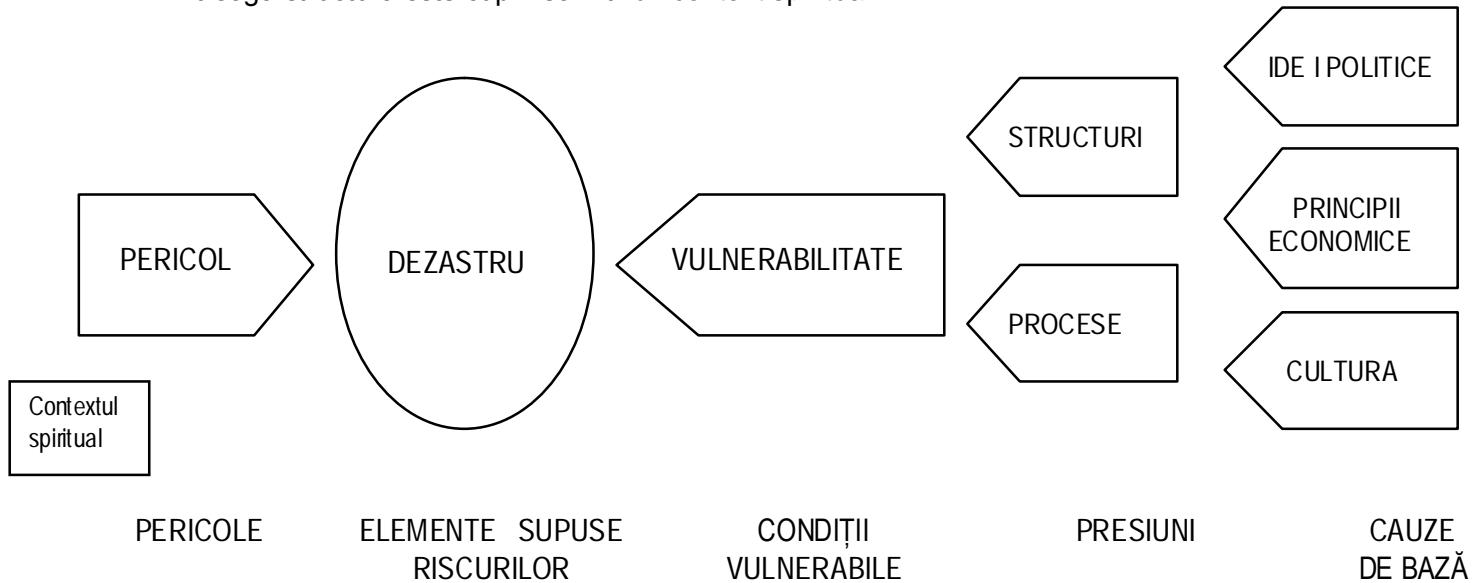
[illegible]

IDE I POLITICE

STRUCTURI

PRINCIPII ECONOMICE

PERICOL

DEZASTRU

VULNERABILITATE

PROCESE

CULTURA

Contextul spiritual

PERICOLE

ELEMENTE SUPUSE RISCURILOR

CONDIȚII VULNERABILE

PRESIUNI

CAUZE DE BAZĂ